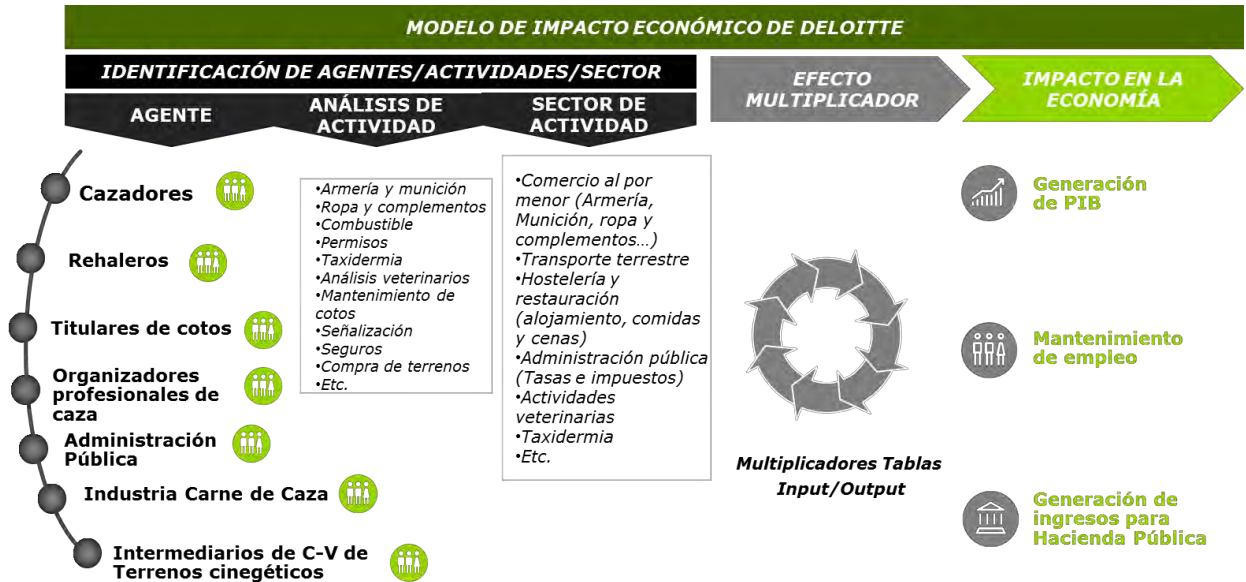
MODELO DE IMPACTO ECONÓMICO DE DELOITTE

IDENTIFICACIÓN DE AGENTES/ACTIVIDADES/SECTOR

AGENTE

ANÁLISIS DE ACTIVIDAD

SECTOR DE ACTIVIDAD

EFECTO MULTIPLICADOR

IMPACTO EN LA ECONOMÍA

Cazadores

Rehaleros

Titulares de cotos

Organizadores profesionales de caza

Administración Pública

Industria Carne de Caza

Intermediarios de C-V de Terrenos cinegéticos

•Armería y munición
•Ropa y complementos
•Combustible
•Permisos
•Taxidermia
•Análisis veterinarios
•Mantenimiento de cotos
•Señalización
•Seguros
•Compra de terrenos
•Etc.

•Comercio al por menor (Armería, Munición, ropa y complementos…)
•Transporte terrestre
•Hostelería y restauración (alojamiento, comidas y cenas)
•Administración pública (Tasas e impuestos)
•Actividades veterinarias
•Taxidermia
•Etc.

Multiplicadores Tablas Input/Output

Generación de PIB

Mantenimiento de empleo

Generación de ingresos para Hacienda Pública